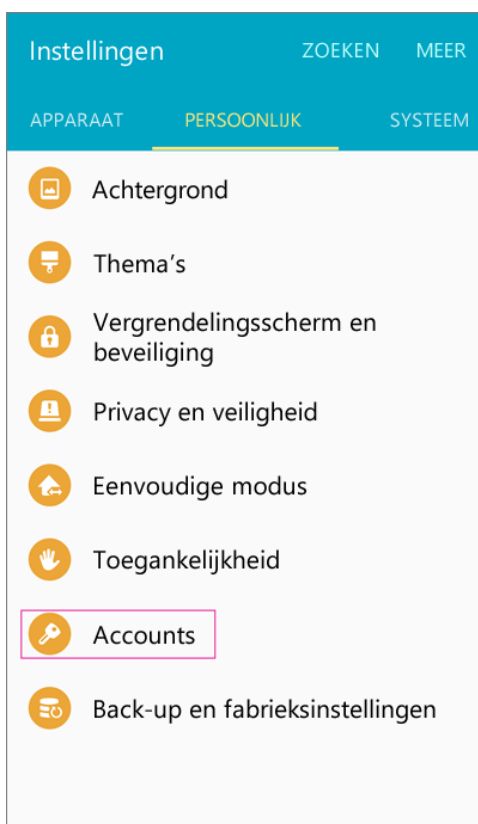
Instellingen ZOEKEN MEER

APPARAAT PERSOONLIJK SYSTEEM

Achtergrond

Thema's

Vergrendelingsscherm en beveiliging

Privacy en veiligheid

Eenvoudige modus

Toegankelijkheid

Accounts

Back-up en fabrieksinstellingen